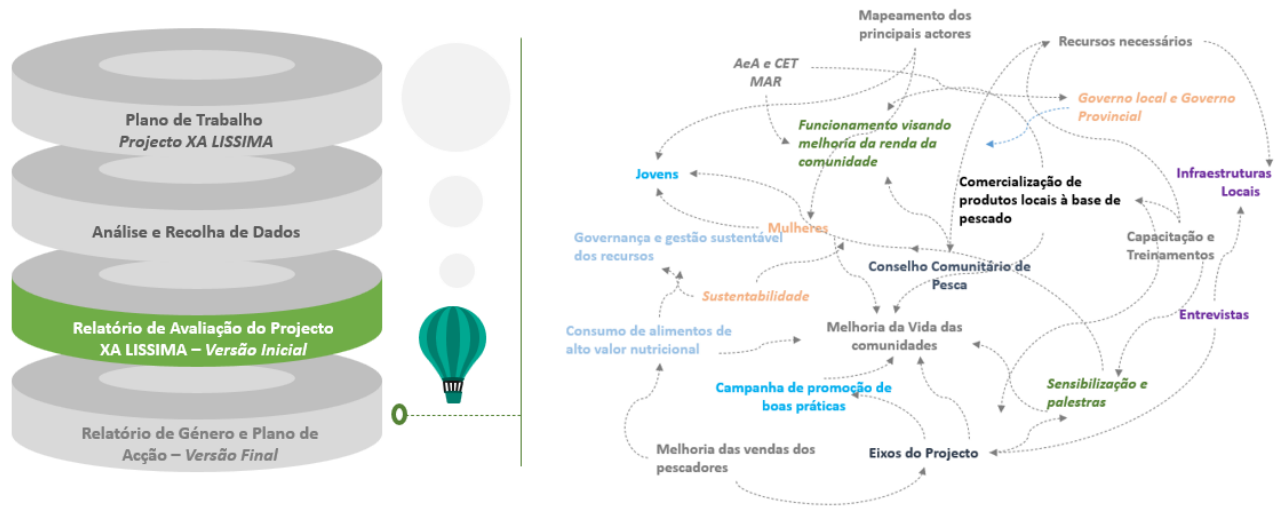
Plano de Trabalho
Projecto XA LISSIMA

Análise e Recolha de Dados

Relatório de Avaliação do Projecto XA LISSIMA – Versão Inicial

Relatório de Género e Plano de Acção – Versão Final

Mapeamento dos principais actores

AeA e CET MAR

Recursos necessários

Governo local e Governo Provincial

Funcionamento visando melhoria da renda da comunidade

Jovens

Comercialização de produtos locais à base de pescado

Infraestruturas Locais

Mulheres

Governança e gestão sustentável dos recursos

Capacitação e Treinamentos

Conselho Comunitário de Pesca

Sustentabilidade

Entrevistas

Consumo de alimentos de alto valor nutricional

Melhoria da Vida das comunidades

Campanha de promoção de boas práticas

Sensibilização e palestras

Melhoria das vendas dos pescadores

Eixos do Projecto